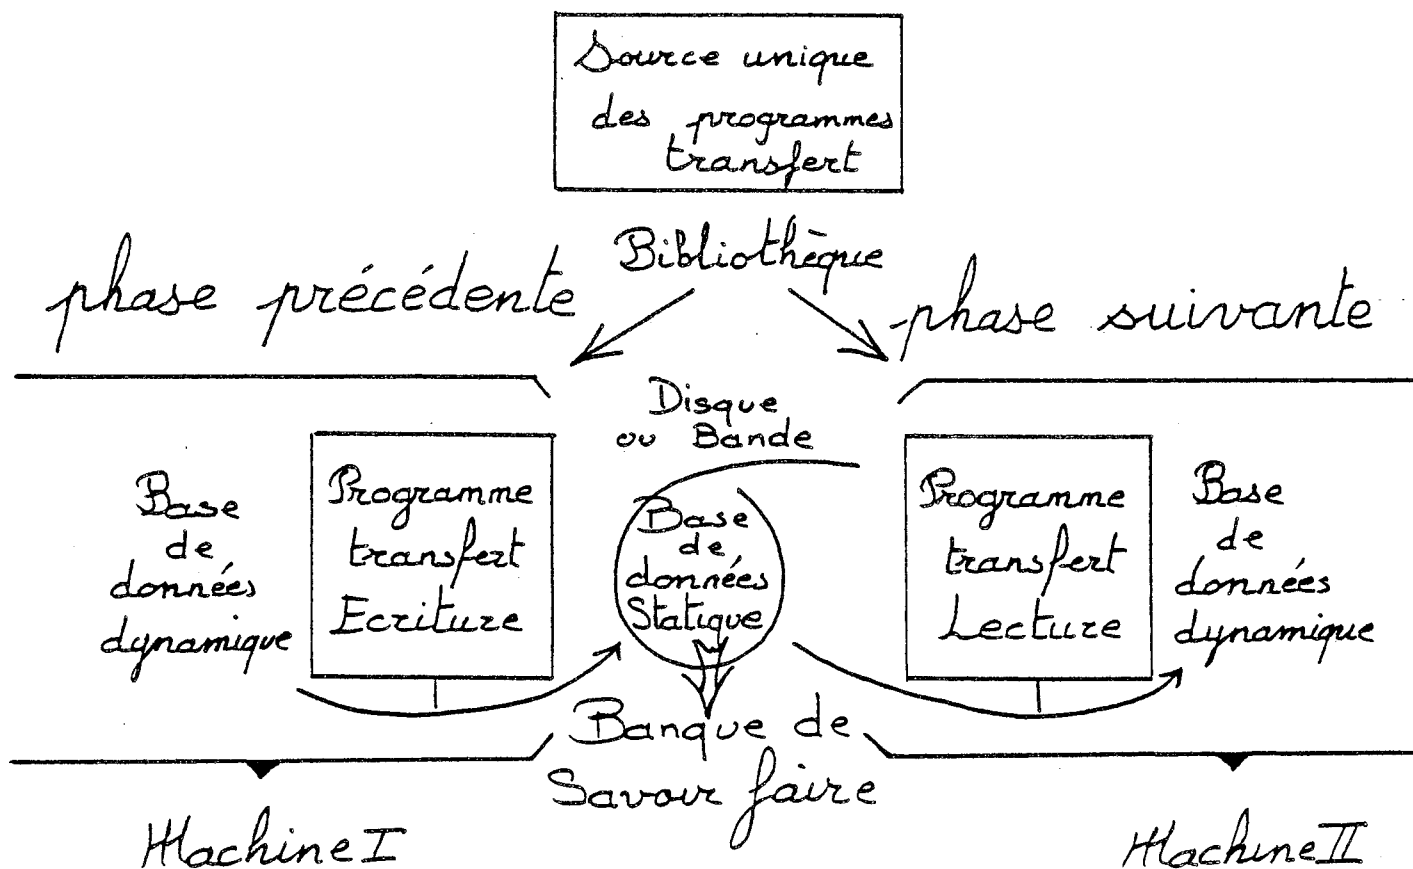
Source unique des programmes transfert

Bibliothèque

phase précédente

phase suivante

Disque ou Bande

Base de données dynamique

Programme transfert Ecriture

Base de données Statique

Programme transfert Lecture

Base de données dynamique

Banque de Savoir faire

Machine I

Machine II